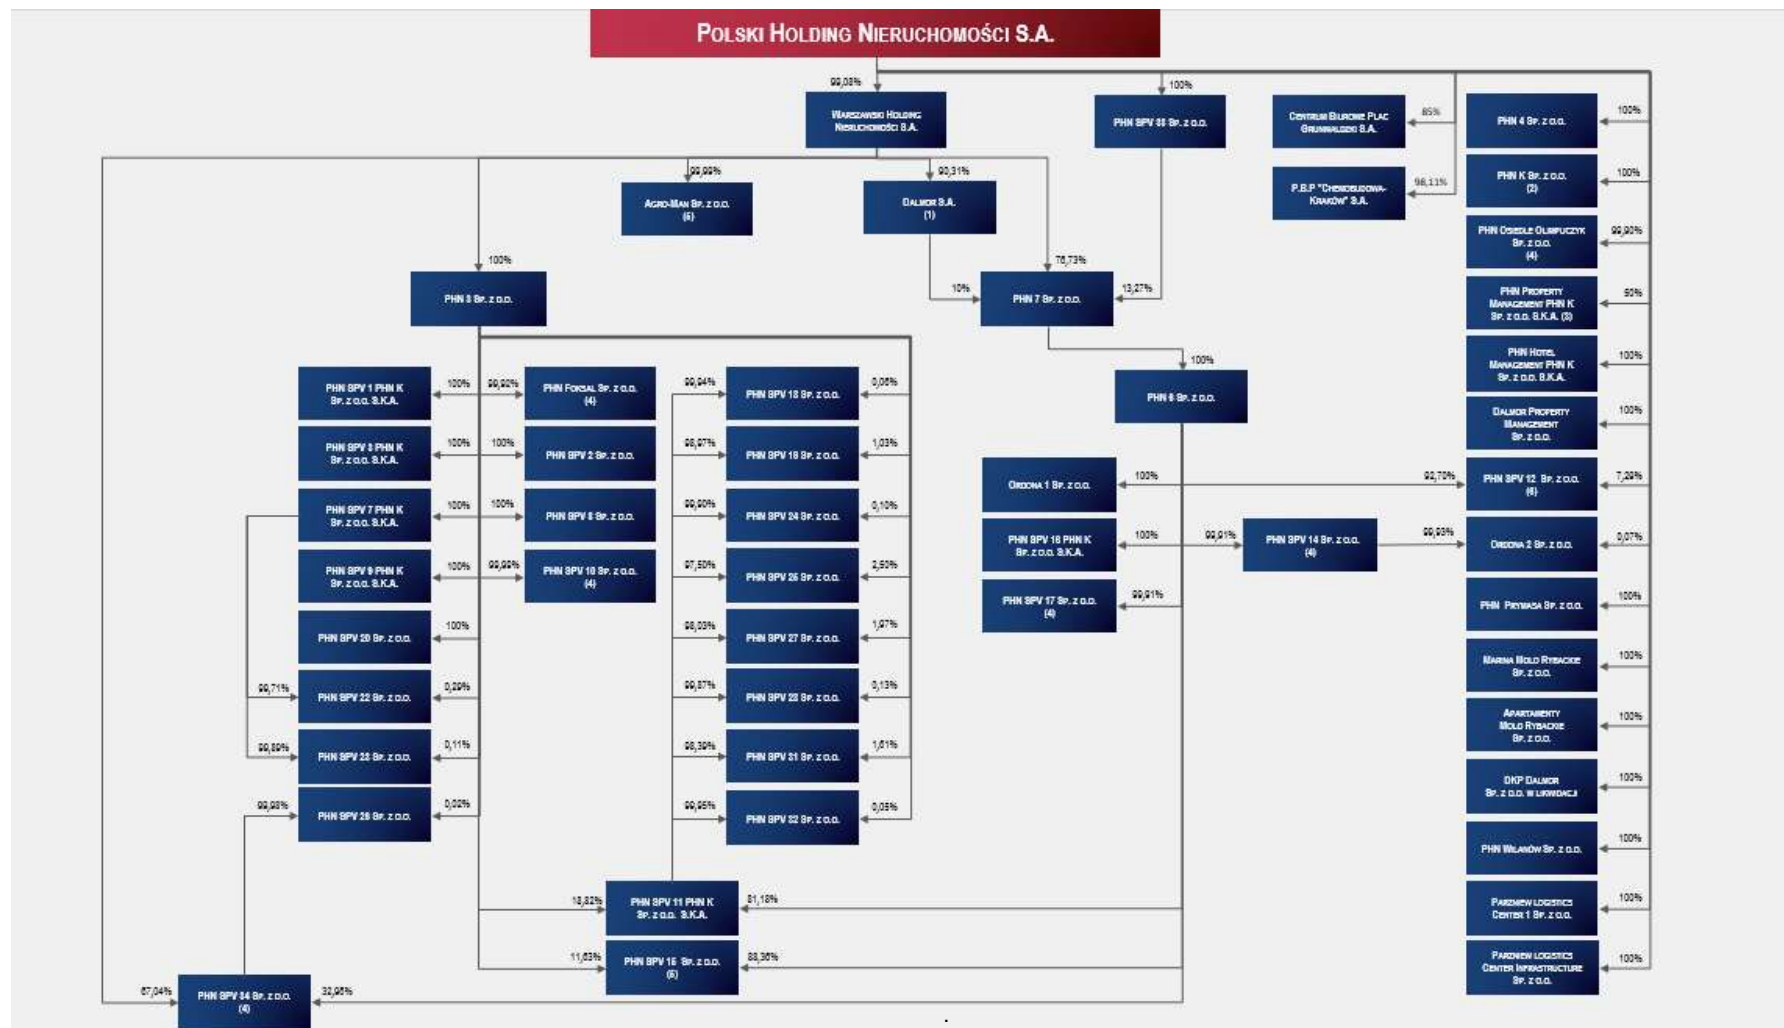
POLSKI HOLDING NIERUCHOMOŚCI S.A.

99,08%
WARSZAWSKI HOLDING NIERUCHOMOŚCI S.A.

100%
PHN SPV 33 SP. Z O.O.

CENTRUM BIUROWE PLAC GRUNWALDZKI S.A.
85%

P.B.P "CHEMOBUDOWA-KRAKÓW" S.A.
98,11%

PHN 4 SP. Z O.O.
100%

PHN K SP. Z O.O. (2)
100%

PHN OSIEDLE OLIMPIJCZYK SP. Z O.O. (4)
99,90%

PHN PROPERTY MANAGEMENT PHN K SP. Z O.O. S.K.A. (3)
50%

PHN HOTEL MANAGEMENT PHN K SP. Z O.O. S.K.A.
100%

DALMOR PROPERTY MANAGEMENT SP. Z O.O.
100%

99,99%
AGRO-MAN SP. Z O.O. (5)

90,31%
DALMOR S.A. (1)

100%
PHN 3 SP. Z O.O.

10%
76,73%
13,27%
PHN 7 SP. Z O.O.

100%
PHN 6 SP. Z O.O.

PHN SPV 1 PHN K SP. Z O.O. S.K.A.
100%
99,92%
PHN FORSAL SP. Z O.O. (4)

PHN SPV 3 PHN K SP. Z O.O. S.K.A.
100%
100%
PHN SPV 2 SP. Z O.O.

PHN SPV 7 PHN K SP. Z O.O. S.K.A.
100%
100%
PHN SPV 8 SP. Z O.O.

PHN SPV 9 PHN K SP. Z O.O. S.K.A.
100%
99,99%
PHN SPV 10 SP. Z O.O. (4)

100%
PHN SPV 20 SP. Z O.O.

99,71%
0,29%
PHN SPV 22 SP. Z O.O.

99,89%
0,11%
PHN SPV 23 SP. Z O.O.

99,98%
0,02%
PHN SPV 28 SP. Z O.O.

99,94%
0,06%
PHN SPV 13 SP. Z O.O.

98,97%
1,03%
PHN SPV 19 SP. Z O.O.

99,90%
0,10%
PHN SPV 24 SP. Z O.O.

97,50%
2,50%
PHN SPV 26 SP. Z O.O.

98,03%
1,97%
PHN SPV 27 SP. Z O.O.

99,87%
0,13%
PHN SPV 29 SP. Z O.O.

98,39%
1,61%
PHN SPV 31 SP. Z O.O.

99,95%
0,05%
PHN SPV 32 SP. Z O.O.

ORDONA 1 SP. Z O.O.
100%
92,70%
PHN SPV 12 SP. Z O.O. (6)
7,29%

PHN SPV 16 PHN K SP. Z O.O. S.K.A.
100%
99,91%
PHN SPV 14 SP. Z O.O. (4)
99,93%
ORDONA 2 SP. Z O.O.
0,07%

PHN SPV 17 SP. Z O.O. (4)
99,91%

PHN PRYMASA SP. Z O.O.
100%

MARINA MOLO RYBACKIE SP. Z O.O.
100%

APARTAMENTY MOLO RYBACKIE SP. Z O.O.
100%

DKP DALMOR SP. Z O.O. W LIKWIDACJI
100%

PHN WILANÓW SP. Z O.O.
100%

PARZNIEW LOGISTICS CENTER 1 SP. Z O.O.
100%

PARZNIEW LOGISTICS CENTER INFRASTRUCTURE SP. Z O.O.
100%

18,82%
PHN SPV 11 PHN K SP. Z O.O. S.K.A.
81,18%

11,63%
PHN SPV 15 SP. Z O.O. (5)
88,36%

67,04%
PHN SPV 34 SP. Z O.O. (4)
32,95%